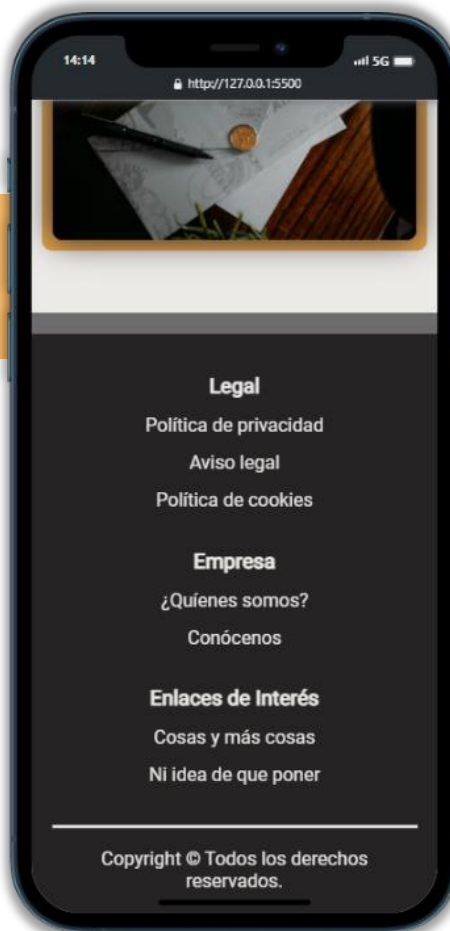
14:14

5G

http://127.0.0.1:5500

Legal

Política de privacidad

Aviso legal

Política de cookies

Empresa

¿Quíenes somos?

Conócenos

Enlaces de Interés

Cosas y más cosas

Ni idea de que poner

Copyright © Todos los derechos reservados.